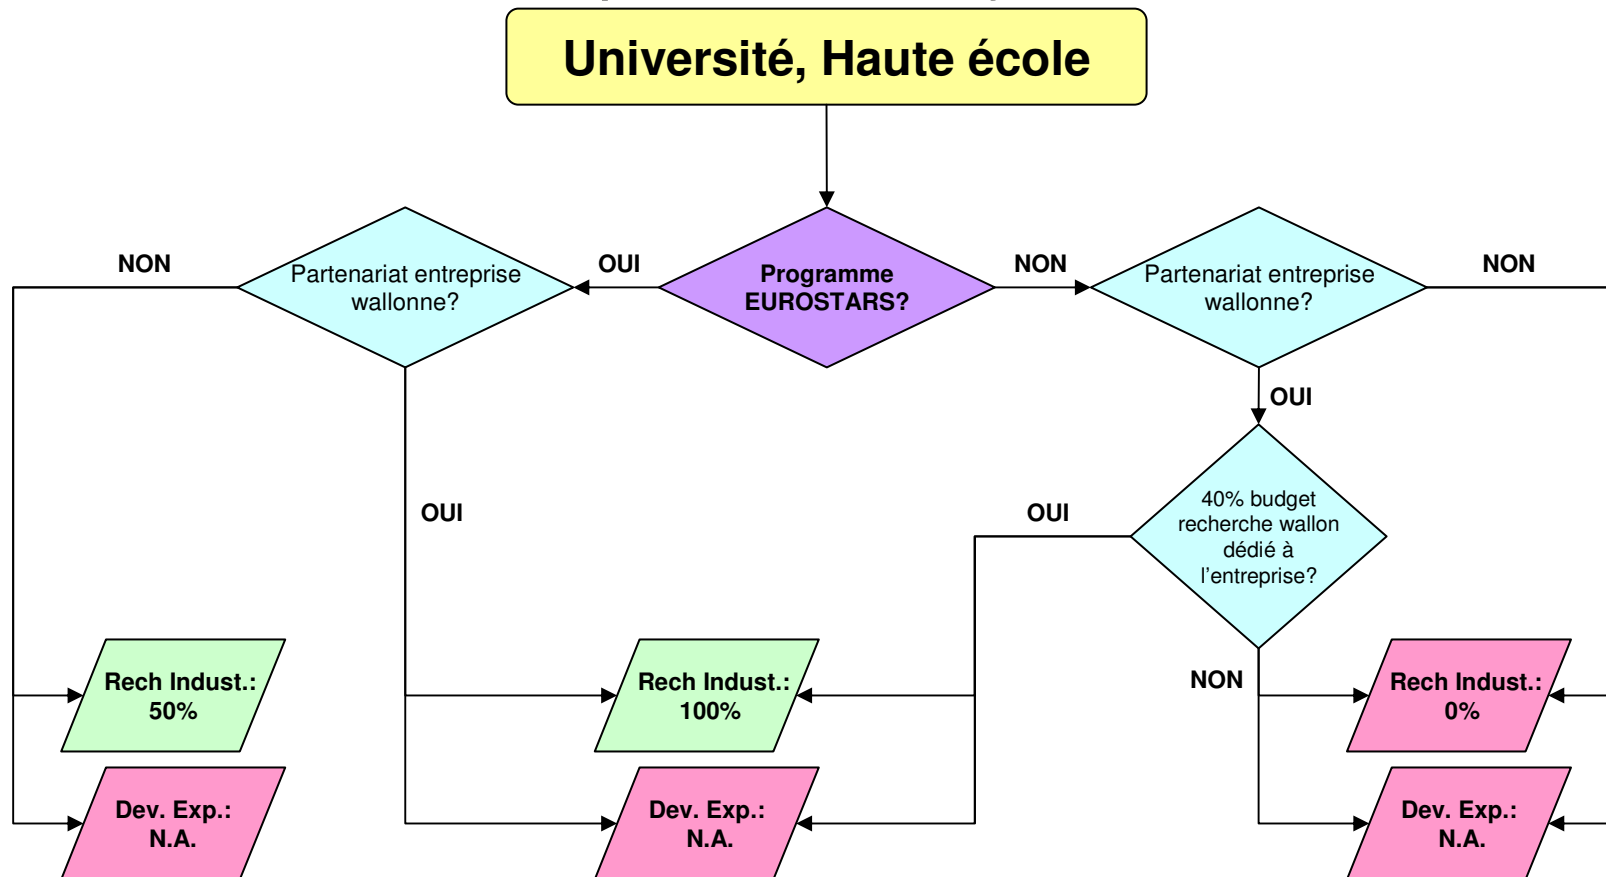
Université, Haute école

NON

Partenariat entreprise wallonne?

OUI

Programme EUROSTARS?

NON

Partenariat entreprise wallonne?

NON

OUI

OUI

OUI

40% budget recherche wallon dédié à l'entreprise?

NON

Rech Indust.: 50%

Dev. Exp.: N.A.

Rech Indust.: 100%

Dev. Exp.: N.A.

Rech Indust.: 0%

Dev. Exp.: N.A.